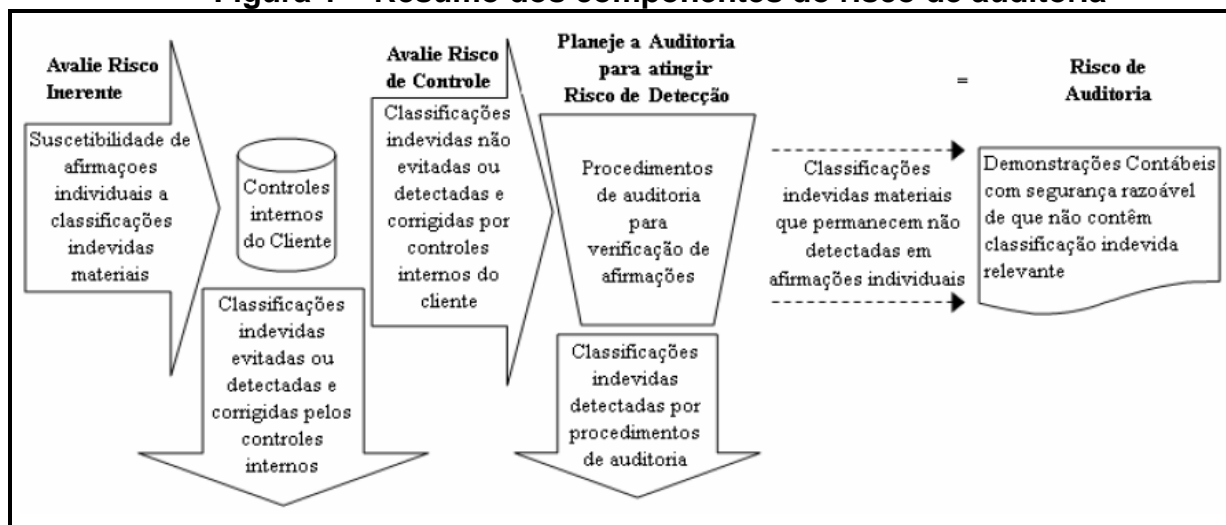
Figura 1 – Resumo dos componentes do risco de auditoria

Avalie Risco Inerente

Suscetibilidade de afirmaçoes individuais a classificações indevidas materiais

Controles internos do Cliente

Classificações indevidas evitadas ou detectadas e corrigidas pelos controles internos

Avalie Risco de Controle

Classificações indevidas não evitadas ou detectadas e corrigidas por controles internos do cliente

Planeje a Auditoria para atingir Risco de Detecção

Procedimentos de auditoria para verificação de afirmações

Classificações indevidas detectadas por procedimentos de auditoria

Classificações indevidas materiais que permanecem não detectadas em afirmações individuais

=

Risco de Auditoria

Demonstrações Contábeis com segurança razoável de que não contêm classificação indevida relevante